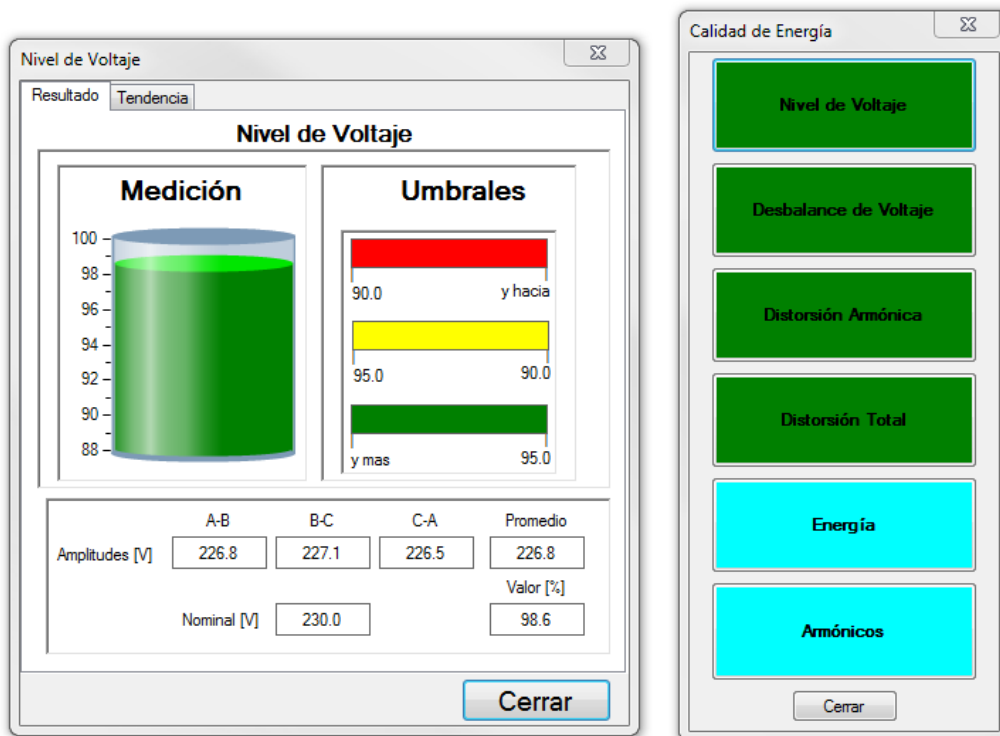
Nivel de Voltaje

Resultado Tendencia

Nivel de Voltaje

Medición

100
98
96
94
92
90
88

Umbrales

90.0 y hacia

95.0 90.0

y mas 95.0

| | A-B | B-C | C-A | Promedio |
|---|---|---|---|---|
| Amplitudes [V] | 226.8 | 227.1 | 226.5 | 226.8 |
| | | | | Valor [%] |
| Nominal [V] | | 230.0 | | 98.6 |

Cerrar

Calidad de Energía

Nivel de Voltaje

Desbalance de Voltaje

Distorsión Armónica

Distorsión Total

Energía

Armónicos

Cerrar